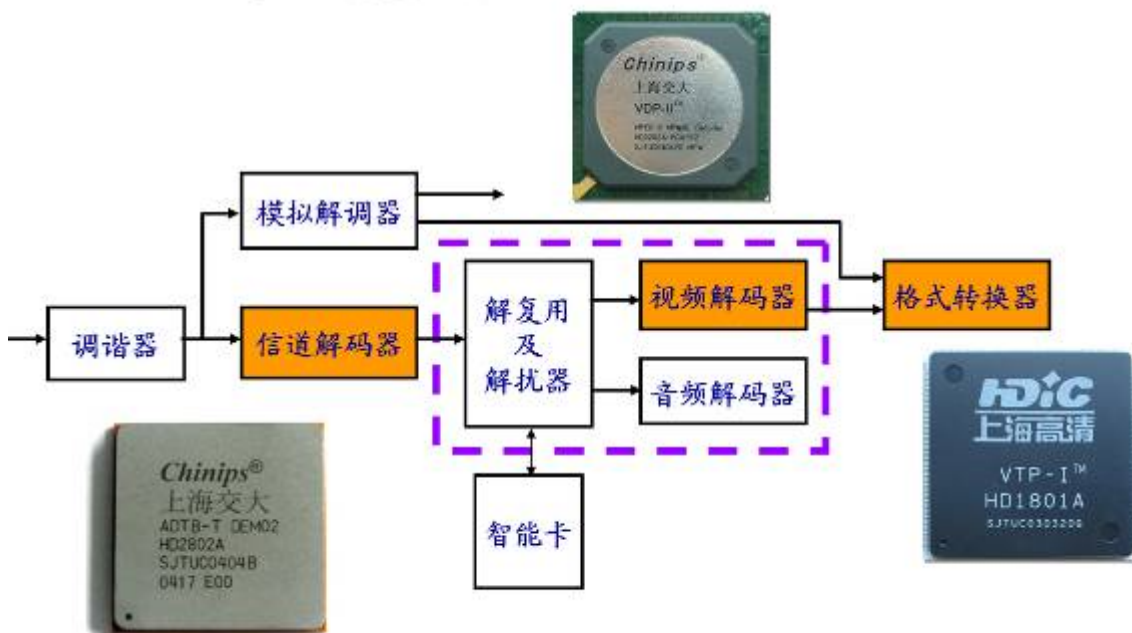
Chinips®
上海交大
VDP-II
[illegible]

模拟解调器

调谐器

信道解码器

解复用
及
解扰器

视频解码器

音频解码器

格式转换器

智能卡

Chinips®
上海交大
ADTB-T DEM02
HD2802A
SJTUC0404B
0417 E0D

HDiC
上海高清
VTP-I™
HD1801A
SJTUC0303206